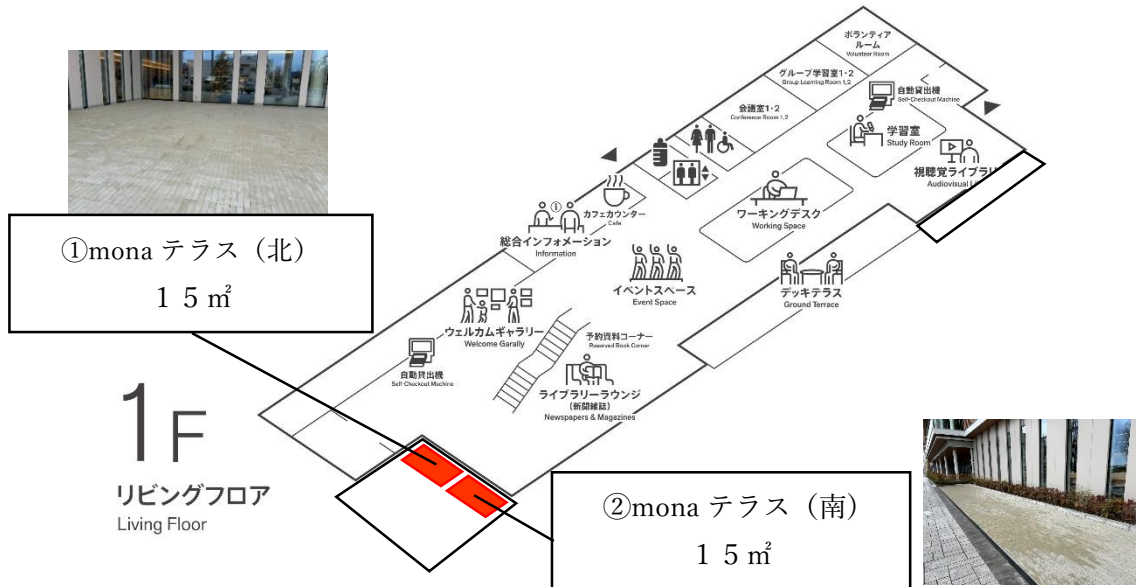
ボランティアルーム
Volunteer Room

グループ学習室1・2
Group Learning Room 1,2

自動貸出機
Self-Checkout Machine

会議室1・2
Conference Room 1,2

学習室
Study Room

視聴覚ライブラリ
Audiovisual L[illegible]

カフェカウンター
Cafe

ワーキングデスク
Working Space

総合インフォメーション
Information

①mona テラス（北）
１５㎡

イベントスペース
Event Space

デッキテラス
Ground Terrace

ウェルカムギャラリー
Welcome Garally

予約資料コーナー
Reserved Book Corner

自動貸出機
Self Checkout Machine

ライブラリーラウンジ
（新聞雑誌）
Newspapers & Magazines

1F
リビングフロア
Living Floor

②mona テラス（南）
１５㎡